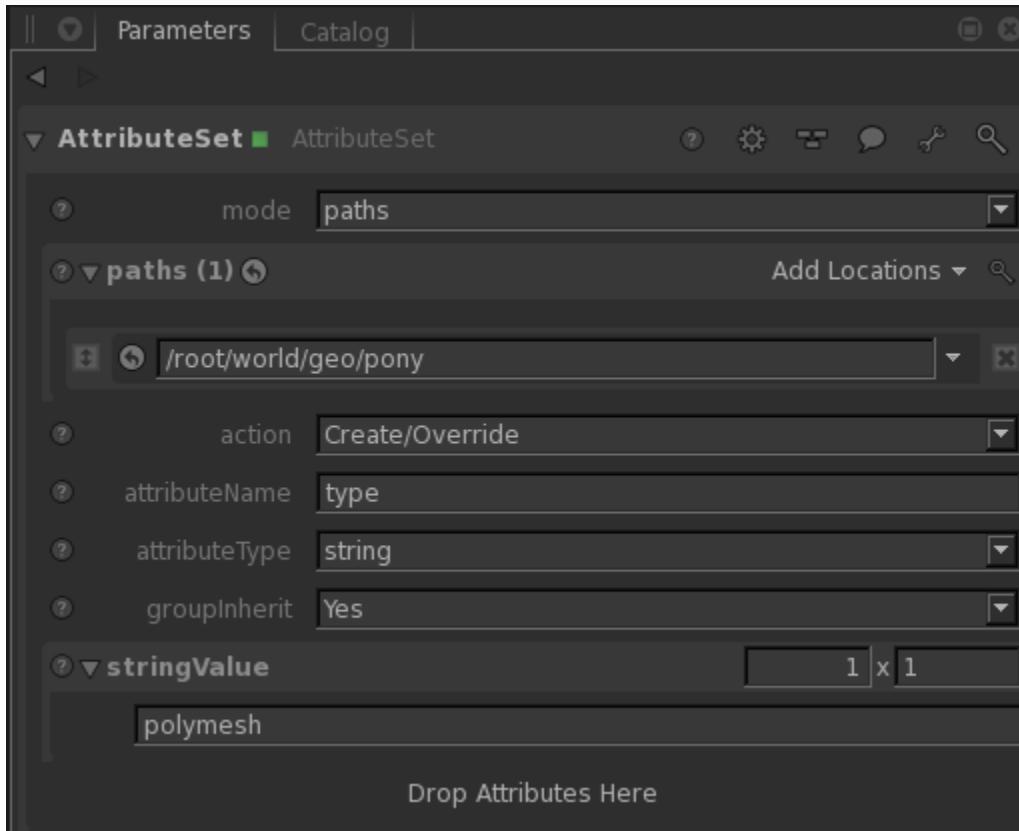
Parameters Catalog

AttributeSet AttributeSet

mode paths

paths (1) Add Locations

/root/world/geo/pony

action Create/Override

attributeName type

attributeType string

groupInherit Yes

stringValue 1 x 1

polymesh

Drop Attributes Here